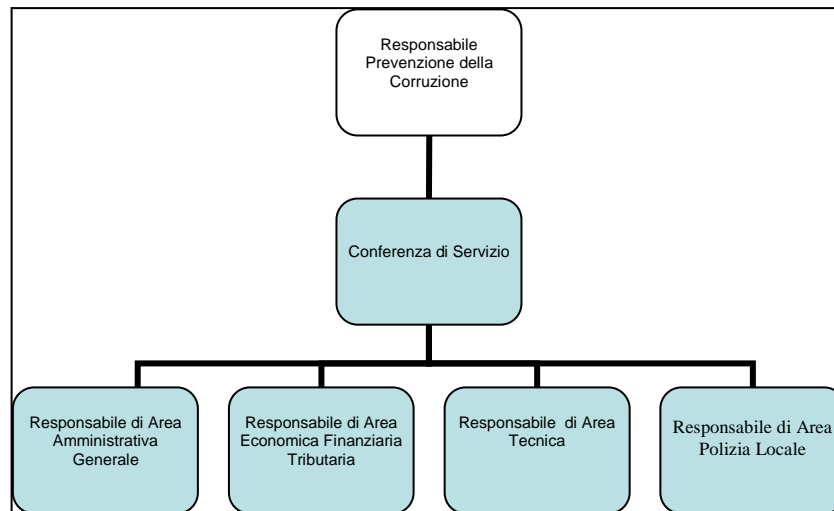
Responsabile Prevenzione della Corruzione

Conferenza di Servizio

Responsabile di Area Amministrativa Generale

Responsabile di Area Economica Finanziaria Tributaria

Responsabile di Area Tecnica

Responsabile di Area Polizia Locale